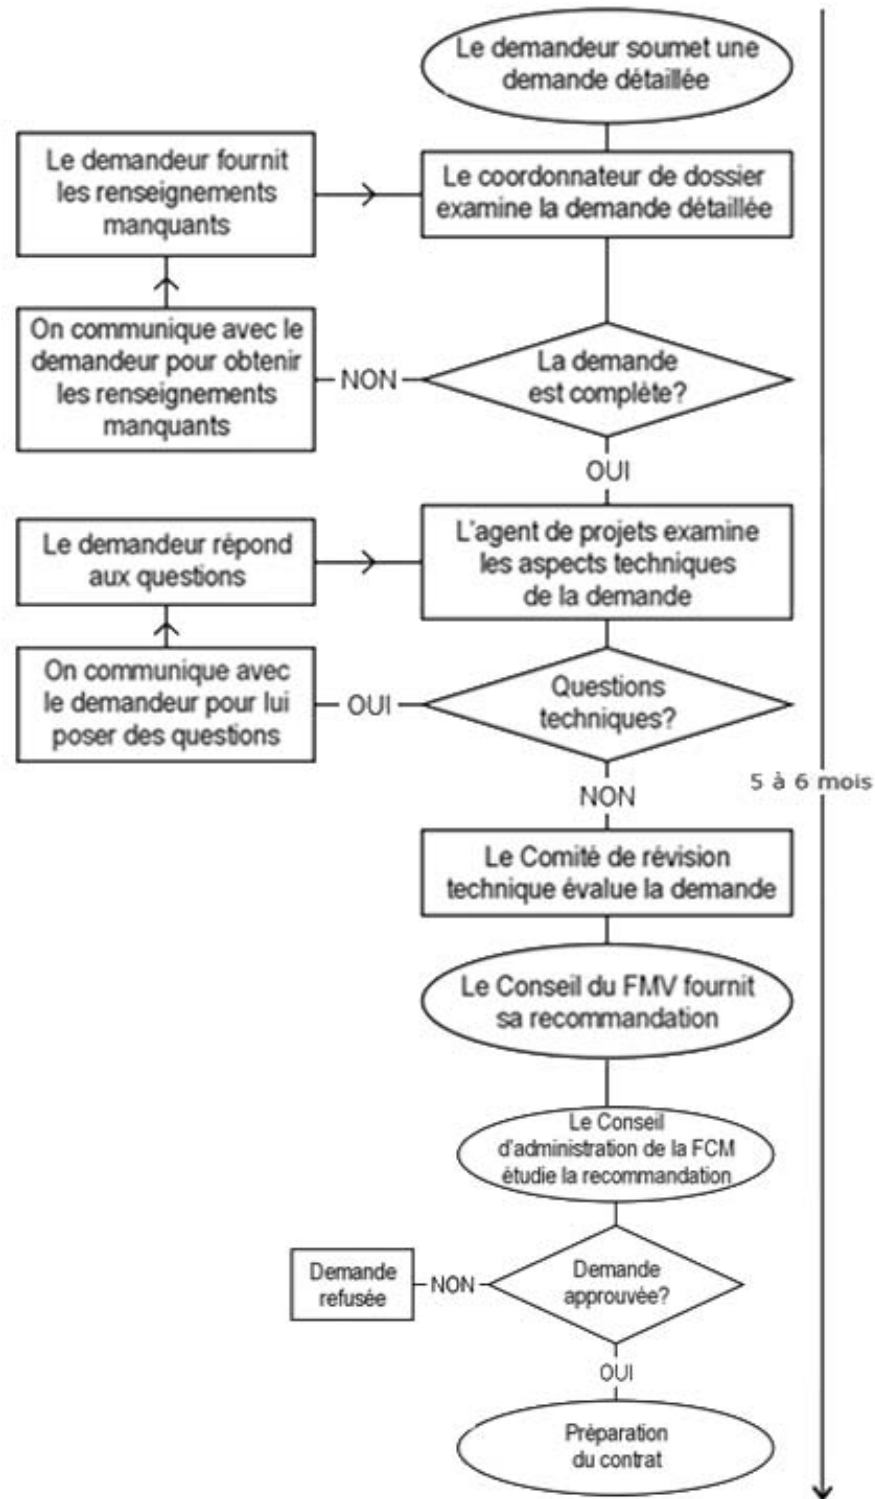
Le demandeur soumet une demande détaillée

Le demandeur fournit les renseignements manquants

Le coordonnateur de dossier examine la demande détaillée

On communique avec le demandeur pour obtenir les renseignements manquants

NON

La demande est complète?

OUI

Le demandeur répond aux questions

L'agent de projets examine les aspects techniques de la demande

On communique avec le demandeur pour lui poser des questions

OUI

Questions techniques?

NON

5 à 6 mois

Le Comité de révision technique évalue la demande

Le Conseil du FMV fournit sa recommandation

Le Conseil d'administration de la FCM étudie la recommandation

Demande refusée

NON

Demande approuvée?

OUI

Préparation du contrat